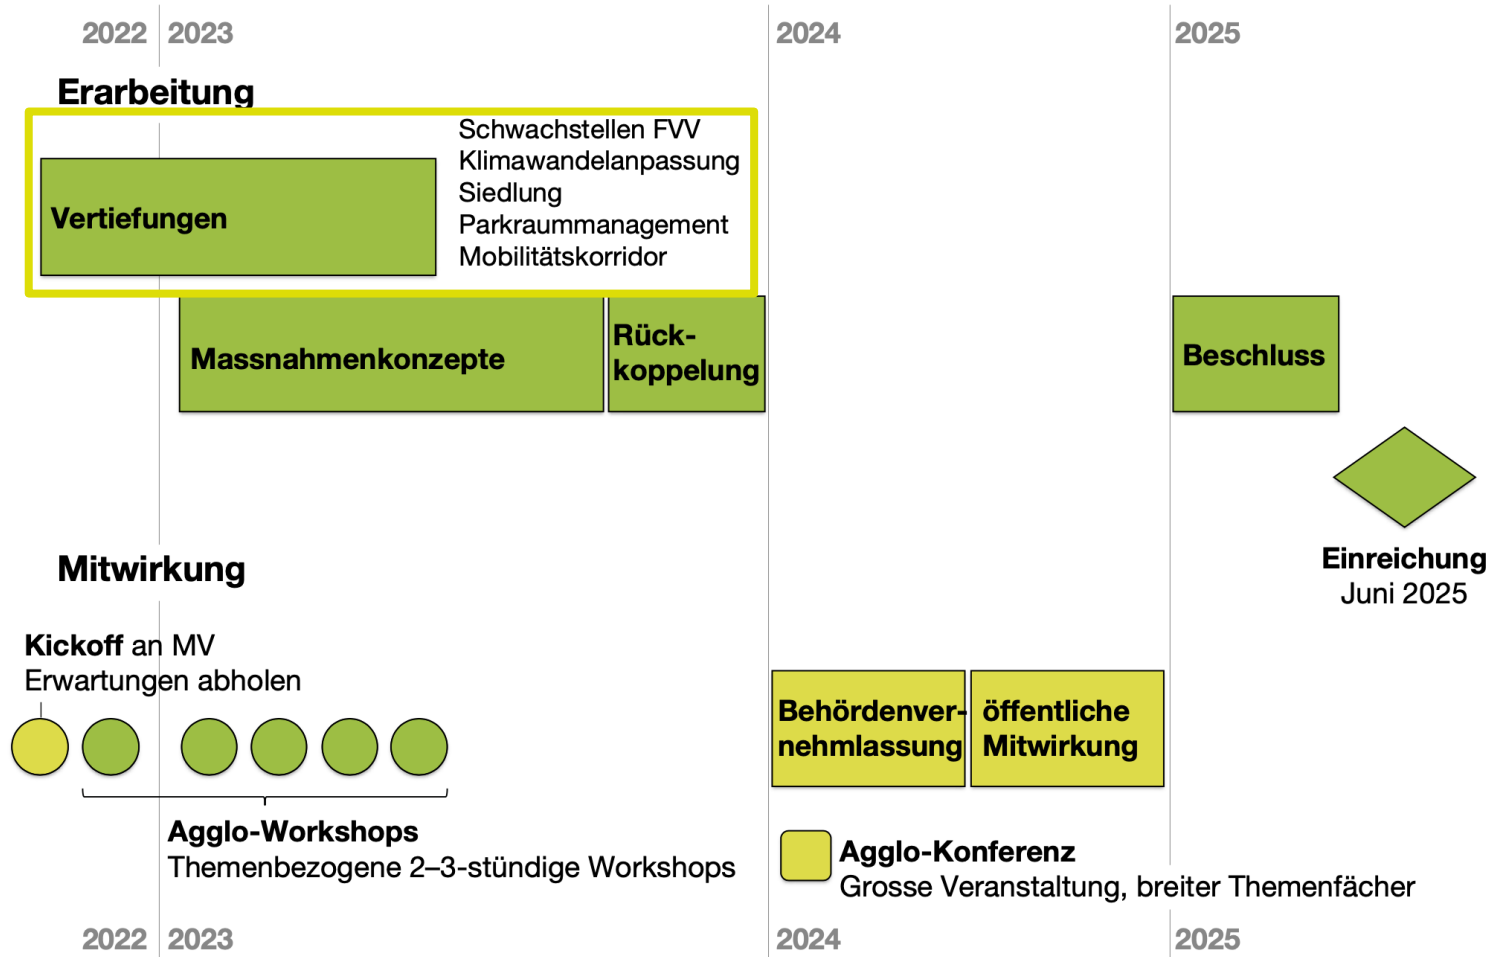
2022 2023 2024 2025

Erarbeitung

Vertiefungen

Schwachstellen FVV
Klimawandelanpassung
Siedlung
Parkraummanagement
Mobilitätskorridor

Massnahmenkonzepte

Rückkoppelung

Beschluss

Einreichung
Juni 2025

Mitwirkung

Kickoff an MV
Erwartungen abholen

Agglo-Workshops
Themenbezogene 2–3-stündige Workshops

Behördenvernehmlassung

öffentliche Mitwirkung

Agglo-Konferenz
Grosse Veranstaltung, breiter Themenfächer

2022 2023 2024 2025